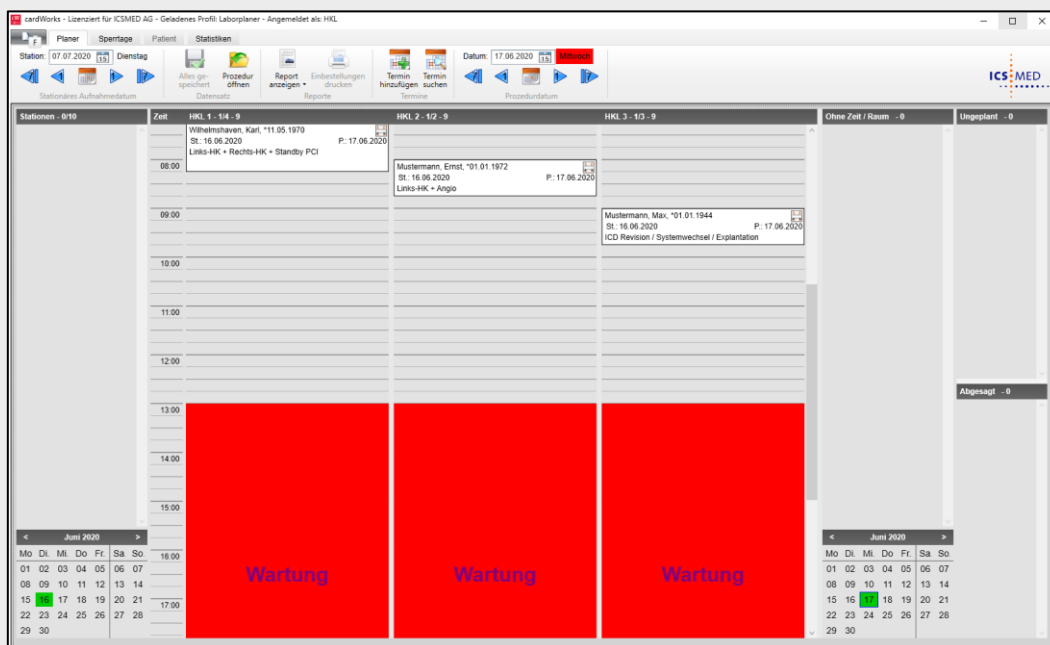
cardWorks - Lizenziert für ICSMED AG - Geladenes Profil: Laborplaner - Angemeldet als: HKL

F Planer Sperrtage Patient Statistiken

Station: 07.07.2020 Dienstag
Stationäres Aufnahmedatum

Alles gespeichert Prozedur öffnen
Datensatz

Report anzeigen Einbestellungen drucken
Reporte

Termin hinzufügen Termin suchen
Termine

Datum: 17.06.2020 Mittwoch
Prozedurdatum

ICS MED

Stationen - 0/10

Zeit

08:00
09:00
10:00
11:00
12:00
13:00
14:00
15:00
16:00
17:00

HKL 1 - 1/4 - 9

Wilhelmshaven, Karl, *11.05.1970
St.: 16.06.2020 P.: 17.06.2020
Links-HK + Rechts-HK + Standby PCI

Wartung

HKL 2 - 1/2 - 9

Mustermann, Ernst, *01.01.1972
St.: 16.06.2020 P.: 17.06.2020
Links-HK + Angio

Wartung

HKL 3 - 1/3 - 9

Mustermann, Max, *01.01.1944
St.: 16.06.2020 P.: 17.06.2020
ICD Revision / Systemwechsel / Explantation

Wartung

Ohne Zeit / Raum - 0

Ungeplant - 0

Abgesagt - 0

Juni 2020

| Mo | Di. | Mi. | Do | Fr. | Sa. | So. |
|---|---|---|---|---|---|---|
| 01 | 02 | 03 | 04 | 05 | 06 | 07 |
| 08 | 09 | 10 | 11 | 12 | 13 | 14 |
| 15 | 16 | 17 | 18 | 19 | 20 | 21 |
| 22 | 23 | 24 | 25 | 26 | 27 | 28 |
| 29 | 30 | | | | | |

Juni 2020

| Mo | Di. | Mi. | Do | Fr. | Sa. | So. |
|---|---|---|---|---|---|---|
| 01 | 02 | 03 | 04 | 05 | 06 | 07 |
| 08 | 09 | 10 | 11 | 12 | 13 | 14 |
| 15 | 16 | 17 | 18 | 19 | 20 | 21 |
| 22 | 23 | 24 | 25 | 26 | 27 | 28 |
| 29 | 30 | | | | | |